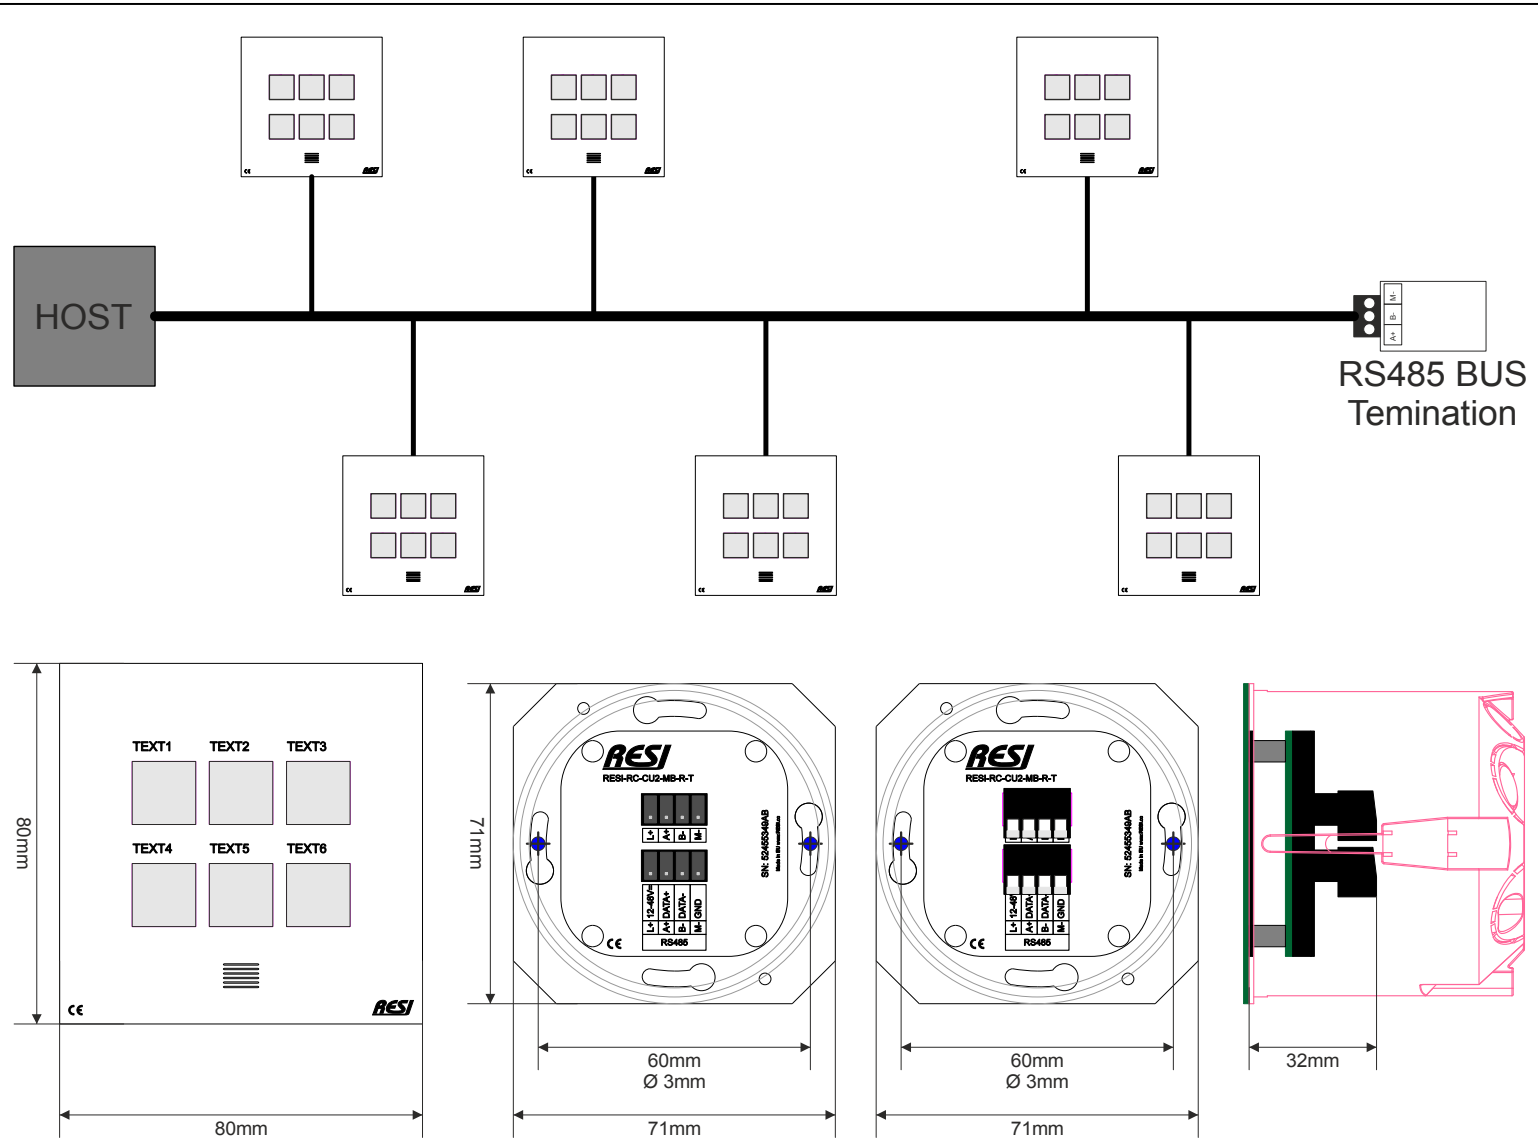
HOST

M-
B-
A+

RS485 BUS
Temination

80mm

TEXT1 TEXT2 TEXT3
TEXT4 TEXT5 TEXT6

CE
RESI

80mm

71mm

RESI
RESI-RC-CU2-MB-R-T
L+ A+ B- M-
L+ 12-48V= A+ DATA+ B- DATA- M- GND
RS485
CE
SN: 52455349AB

60mm
Ø 3mm

71mm

RESI
RESI-RC-CU2-MB-R-T
L+ 12-48 A+ DATA B- DATA M- GND
RS485
CE
SN: 52455349AB

60mm
Ø 3mm

71mm

32mm